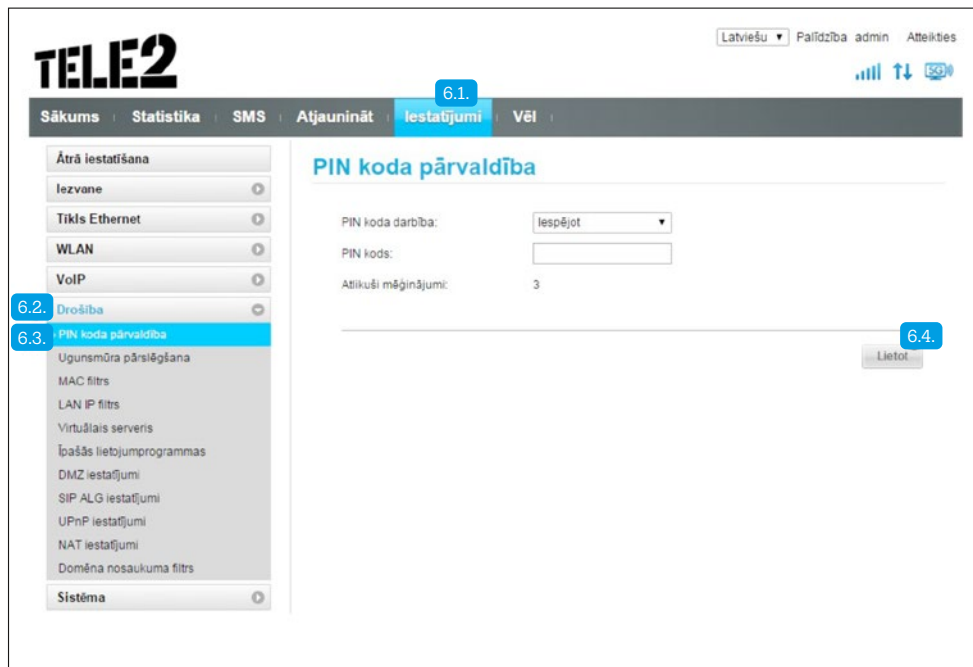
TELE2

Latviešu ▾ Palīdzība admin Atteikties

Sākums Statistika SMS Atjaunināt Iestatījumi Vēl

6.1.

Ātrā iestatīšana
Iezvane
Tīkls Ethernet
WLAN
VoIP
6.2. Drošība
6.3. PIN koda pārvaldība
Ugunsmūra pārslēgšana
MAC filtrs
LAN IP filtrs
Virtuālais serveris
Īpašās lietojumprogrammas
DMZ iestatījumi
SIP ALG iestatījumi
UPnP iestatījumi
NAT iestatījumi
Domēna nosaukuma filtrs
Sistēma

PIN koda pārvaldība

PIN koda darbība: Iespējot ▾
PIN kods:
Atlikuši mēģinājumi: 3

6.4.
Lietot